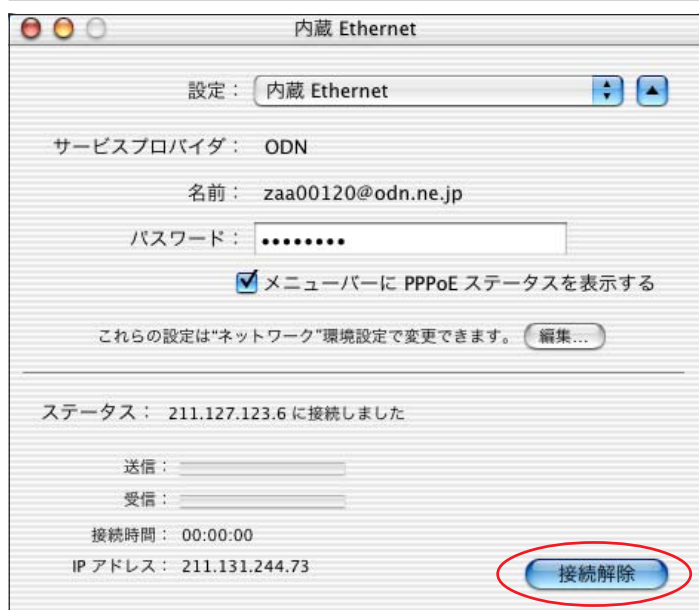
内蔵 Ethernet

設定： 内蔵 Ethernet

サービスプロバイダ： ODN

名前： zaa00120@odn.ne.jp

パスワード： ••••••••

メニューバーに PPPoE ステータスを表示する

これらの設定は"ネットワーク"環境設定で変更できます。 編集...

ステータス： 211.127.123.6 に接続しました

送信：

受信：

接続時間： 00:00:00

IP アドレス： 211.131.244.73

接続解除